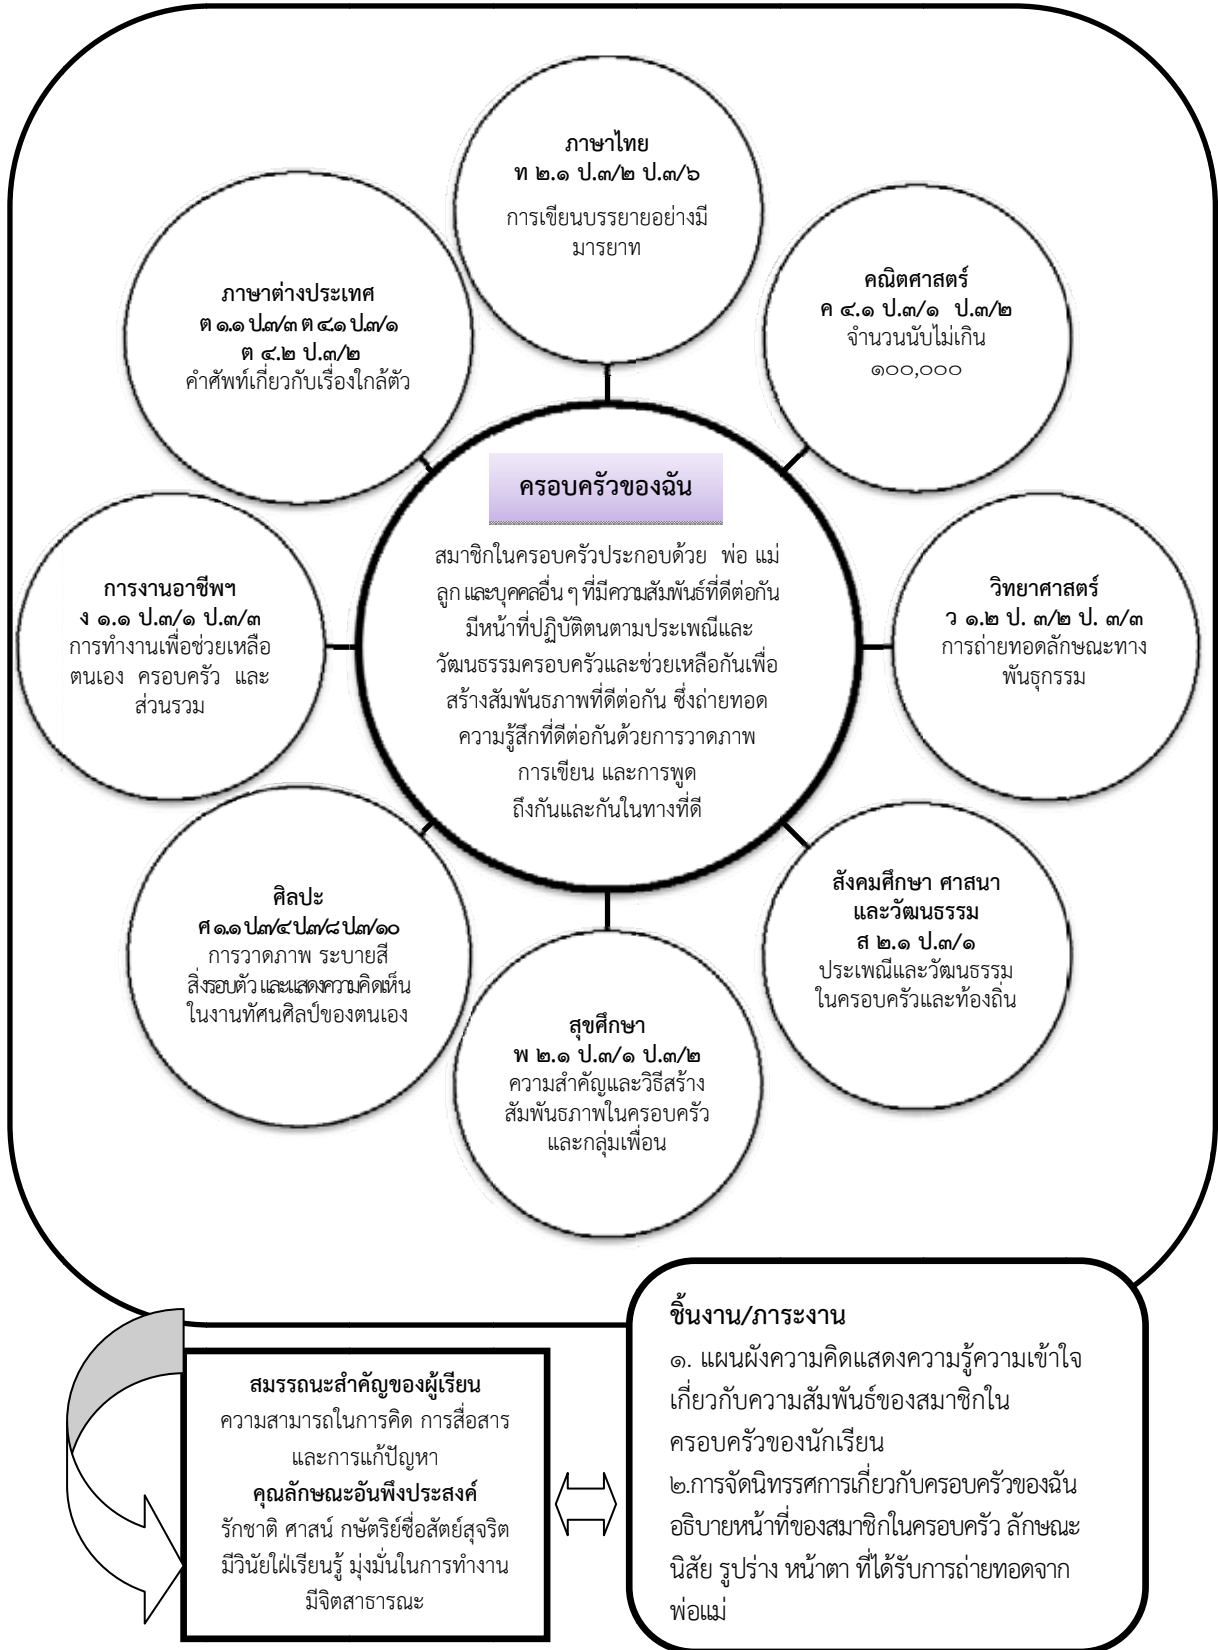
ภาษาไทย
ท ๒.๑ ป.๓/๒ ป.๓/๖
การเขียนบรรยายอย่างมีมารยาท

คณิตศาสตร์
ค ๔.๑ ป.๓/๑ ป.๓/๒
จำนวนนับไม่เกิน ๑๐๐,๐๐๐

ภาษาต่างประเทศ
ต ๑.๑ ป.๓/๓ ต ๔.๑ ป.๓/๑
ต ๔.๒ ป.๓/๒
คำศัพท์เกี่ยวกับเรื่องใกล้ตัว

ครอบครัวของฉัน

สมาชิกในครอบครัวประกอบด้วย พ่อ แม่ ลูก และบุคคลอื่น ๆ ที่มีความสัมพันธ์ที่ดีต่อกัน มีหน้าที่ปฏิบัติตนตามประเพณีและวัฒนธรรมครอบครัวและช่วยเหลือกันเพื่อสร้างสัมพันธภาพที่ดีต่อกัน ซึ่งถ่ายทอดความรู้สึกที่ดีต่อกันด้วยการวาดภาพ การเขียน และการพูด ถึงกันและกันในทางที่ดี

การงานอาชีพฯ
ง ๑.๑ ป.๓/๑ ป.๓/๓
การทำงานเพื่อช่วยเหลือตนเอง ครอบครัว และส่วนรวม

วิทยาศาสตร์
ว ๑.๒ ป. ๓/๒ ป. ๓/๓
การถ่ายทอดลักษณะทางพันธุกรรม

ศิลปะ
ศ ๑.๑ ป.๓/๔ ป.๓/๘ ป.๓/๑๐
การวาดภาพ ระบายสี สิ่งรอบตัวและแสดงความคิดเห็นในงานทัศนศิลป์ของตนเอง

สังคมศึกษา ศาสนา และวัฒนธรรม
ส ๒.๑ ป.๓/๑
ประเพณีและวัฒนธรรมในครอบครัวและท้องถิ่น

สุขศึกษา
พ ๒.๑ ป.๓/๑ ป.๓/๒
ความสำคัญและวิธีสร้างสัมพันธภาพในครอบครัวและกลุ่มเพื่อน

สมรรถนะสำคัญของผู้เรียน
ความสามารถในการคิด การสื่อสาร และการแก้ปัญหา
คุณลักษณะอันพึงประสงค์
รักชาติ ศาสน์ กษัตริย์ซื่อสัตย์สุจริต มีวินัยใฝ่เรียนรู้ มุ่งมั่นในการทำงาน มีจิตสาธารณะ

ชิ้นงาน/ภาระงาน
๑. แผนผังความคิดแสดงความรู้ความเข้าใจเกี่ยวกับความสัมพันธ์ของสมาชิกในครอบครัวของนักเรียน
๒.การจัดนิทรรศการเกี่ยวกับครอบครัวของฉัน อธิบายหน้าที่ของสมาชิกในครอบครัว ลักษณะนิสัย รูปร่าง หน้าตา ที่ได้รับการถ่ายทอดจากพ่อแม่